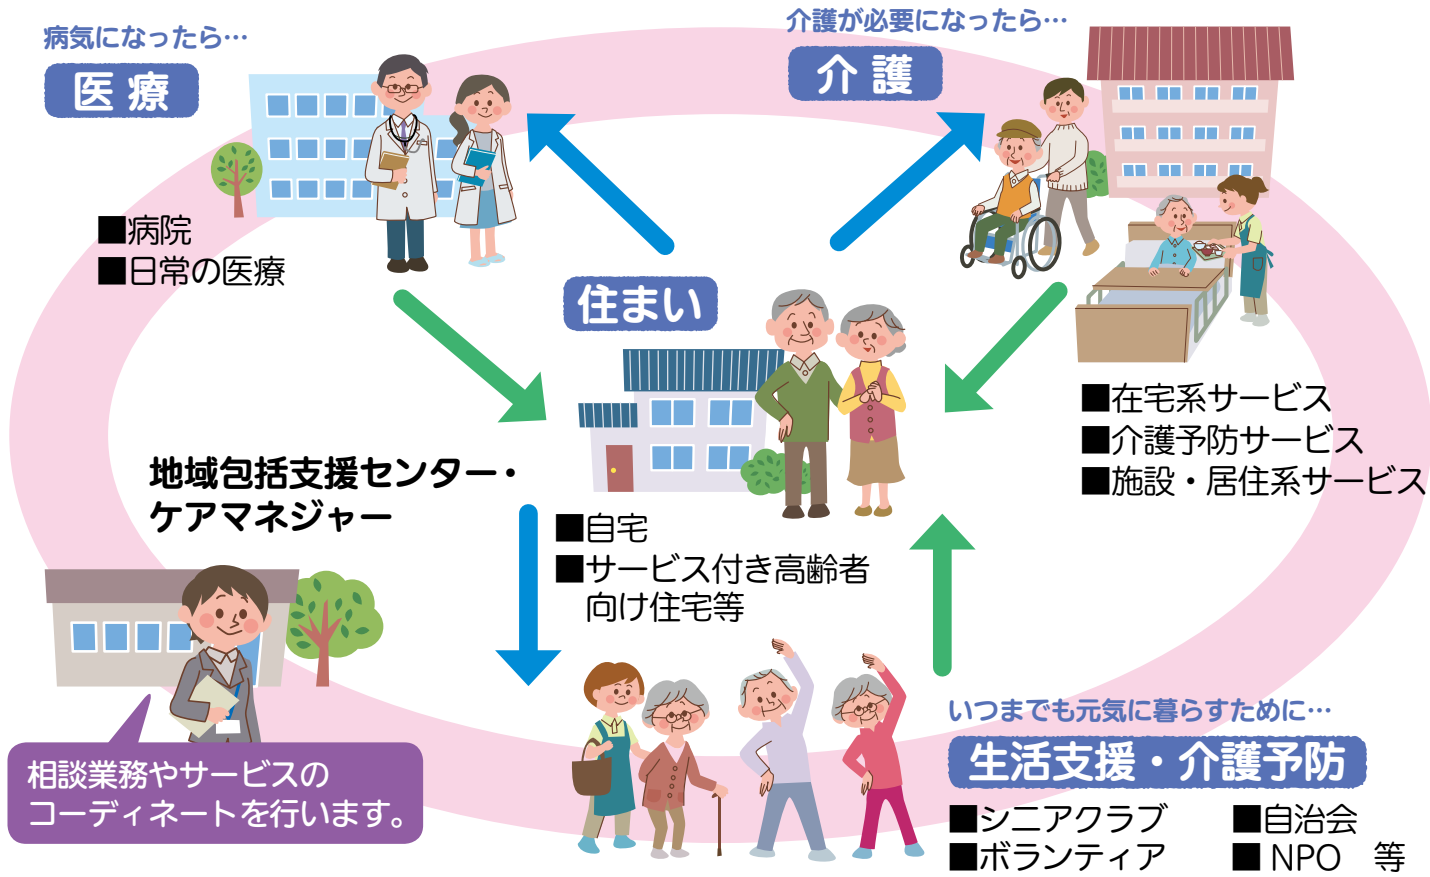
病気になったら…

医 療

■病院
■日常の医療

介護が必要になったら…

介 護

■在宅系サービス
■介護予防サービス
■施設・居住系サービス

住まい

■自宅
■サービス付き高齢者向け住宅等

地域包括支援センター・ケアマネジャー

相談業務やサービスのコーディネートを行います。

いつまでも元気に暮らすために…

生活支援・介護予防

■シニアクラブ
■ボランティア
■自治会
■ NPO 等